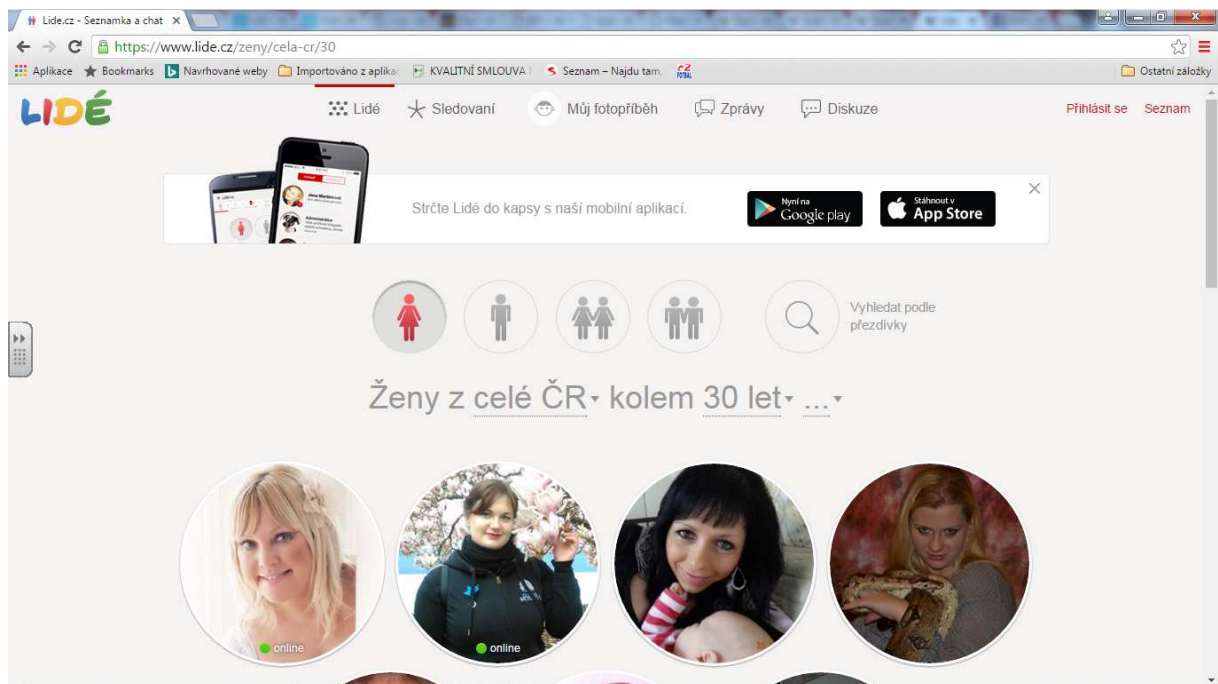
Lide.cz - Seznamka a chat ×

https://www.lide.cz/zeny/cela-cr/30

Aplikace ★ Bookmarks Navrhované weby Importováno z aplika KVALITNÍ SMLOUVA Seznam – Najdu tam, Ostatní záložky

LIDÉ

Lidé Sledovaní Můj fotopříběh Zprávy Diskuze

Přihlásit se Seznam

Strčte Lidé do kapsy s naší mobilní aplikací.

Nyní na Google play

Stáhnout v App Store

×

Vyhledat podle přezdívky

Ženy z celé ČR kolem 30 let ...

online

online